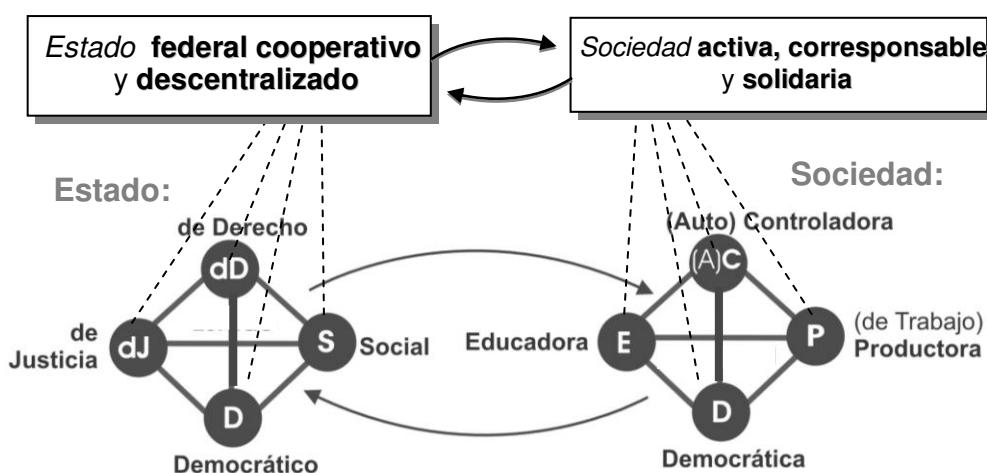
*Estado* **federal cooperativo** y **descentralizado**

*Sociedad* **activa, corresponsable** y **solidaria**

Estado:

de Derecho

dD

de Justicia

dJ

S

Social

D

Democrático

Sociedad:

(Auto) Controladora

(A)C

Educadora

E

P

(de Trabajo) Productora

D

Democrática